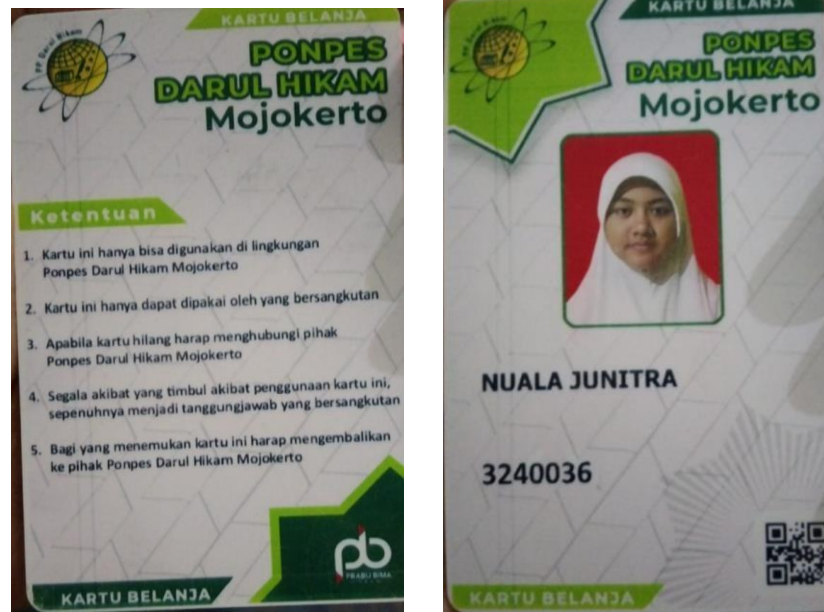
PP Darul Hikam

KARTU BELANJA

PONPES DARUL HIKAM Mojokerto

Ketentuan

1. Kartu ini hanya bisa digunakan di lingkungan Ponpes Darul Hikam Mojokerto

2. Kartu ini hanya dapat dipakai oleh yang bersangkutan

3. Apabila kartu hilang harap menghubungi pihak Ponpes Darul Hikam Mojokerto

4. Segala akibat yang timbul akibat penggunaan kartu ini, sepenuhnya menjadi tanggungjawab yang bersangkutan

5. Bagi yang menemukan kartu ini harap mengembalikan ke pihak Ponpes Darul Hikam Mojokerto

pb
PRABU BIMA

KARTU BELANJA

PP Darul Hikam

KARTU BELANJA

PONPES DARUL HIKAM Mojokerto

NUALA JUNITRA

3240036

KARTU BELANJA